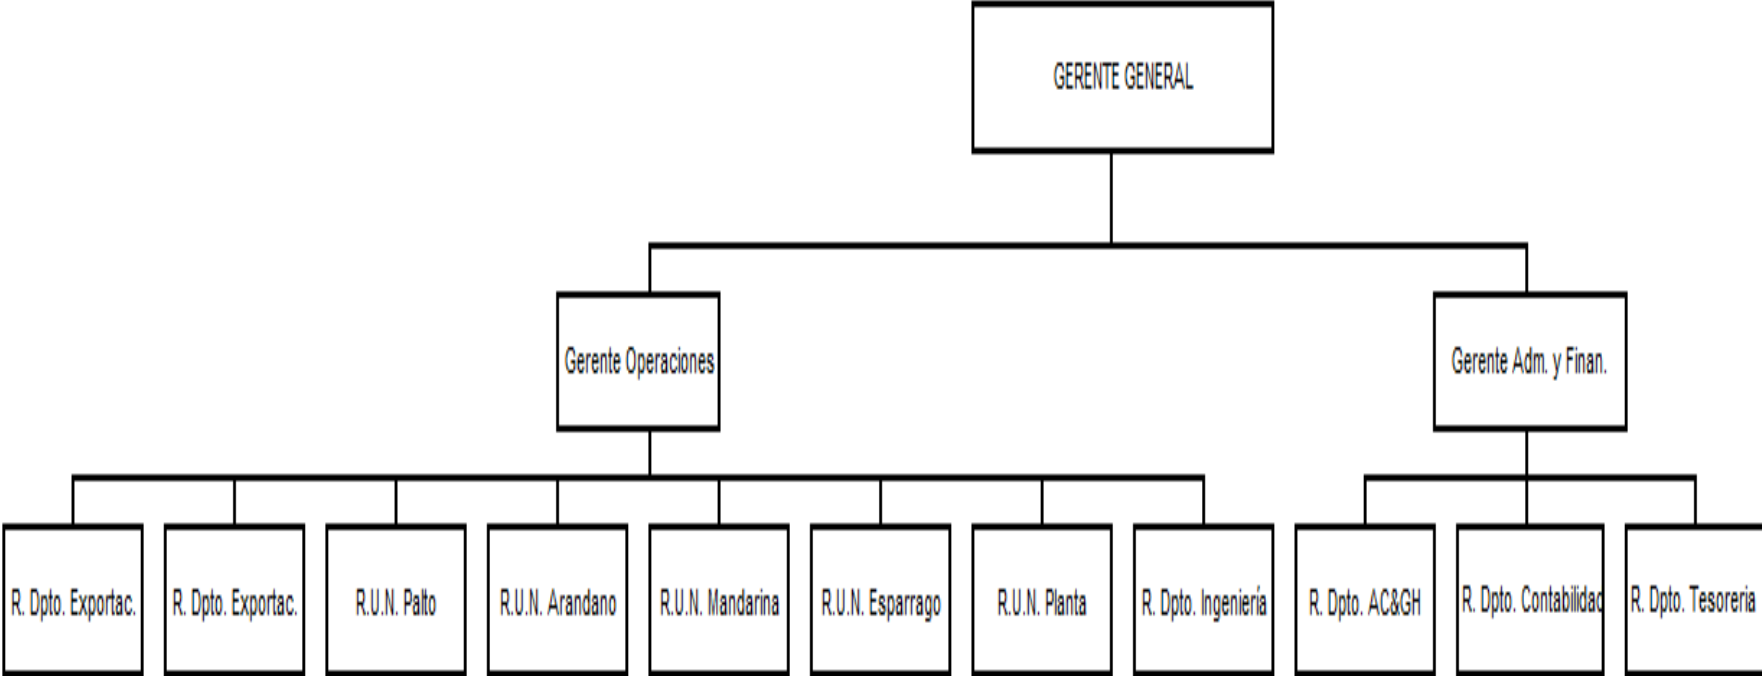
GERENTE GENERAL

Gerente Operaciones

Gerente Adm. y Finan.

R. Dpto. Exportac.

R. Dpto. Exportac.

R.U.N. Palto

R.U.N. Arandano

R.U.N. Mandarina

R.U.N. Esparrago

R.U.N. Planta

R. Dpto. Ingeniería

R. Dpto. AC&GH

R. Dpto. Contabilidad

R. Dpto. Tesoreria